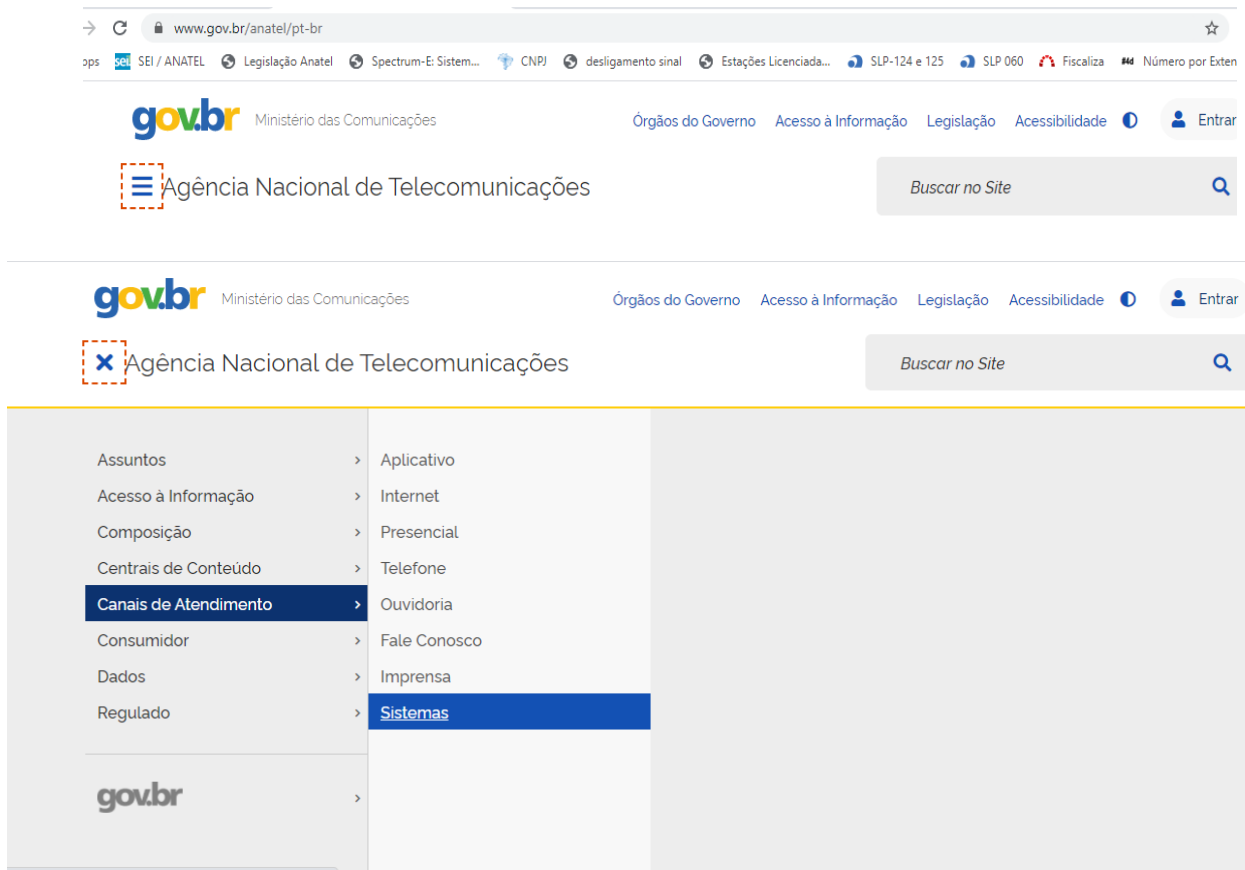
www.gov.br/anatel/pt-br

ops SEI / ANATEL Legislação Anatel Spectrum-E: Sistem... CNPJ desligamento sinal Estações Licenciada... SLP-124 e 125 SLP 060 Fiscaliza Número por Exten

gov.br Ministério das Comunicações

Órgãos do Governo Acesso à Informação Legislação Acessibilidade Entrar

Agência Nacional de Telecomunicações

Buscar no Site

gov.br Ministério das Comunicações

Órgãos do Governo Acesso à Informação Legislação Acessibilidade Entrar

Agência Nacional de Telecomunicações

Buscar no Site

Assuntos
Acesso à Informação
Composição
Centrais de Conteúdo
Canais de Atendimento
Consumidor
Dados
Regulado

gov.br

Aplicativo
Internet
Presencial
Telefone
Ouvidoria
Fale Conosco
Imprensa
Sistemas